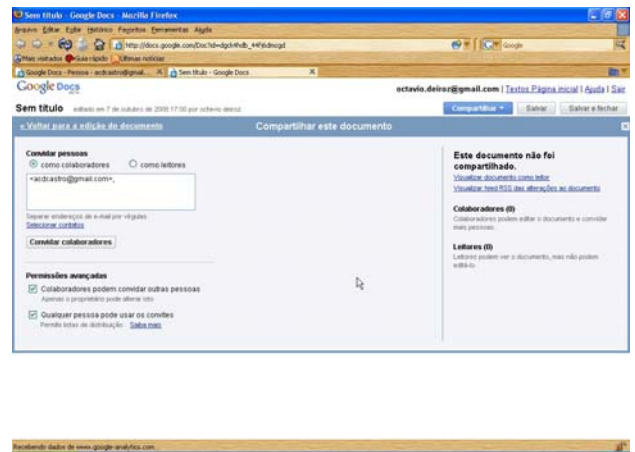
Sem título - Google Docs - Mozilla Firefox

Arquivo Editar Exibir Histórico Favoritos Ferramentas Ajuda

http://docs.google.com/Doc?id=dgck4hdb_44f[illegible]

Google

Mais visitados Guia rápido Últimas notícias

Google Docs - Pessoa - acdcastro@gmail... Sem título - Google Docs

Google Docs

octavio.deiroz@gmail.com | Textos Página inicial | Ajuda | Sair

Sem título editado em 7 de outubro de 2008 17:00 por octavio deiroz

Compartilhar Salvar Salvar e fechar

« Voltar para a edição do documento

Compartilhar este documento

Convidar pessoas

como colaboradores como leitores

<acdcastro@gmail.com>,

Separar endereços de e-mail por vírgulas

Selecionar contatos

Convidar colaboradores

Permissões avançadas

Colaboradores podem convidar outras pessoas

Apenas o proprietário pode alterar isto

Qualquer pessoa pode usar os convites

Permite listas de distribuição. Saiba mais

Este documento não foi compartilhado.

Visualizar documento como leitor

Visualizar feed RSS das alterações ao documento

Colaboradores (0)

Colaboradores podem editar o documento e convidar mais pessoas.

Leitores (0)

Leitores podem ver o documento, mas não podem editá-lo.

Recebendo dados de www.google-analytics.com...